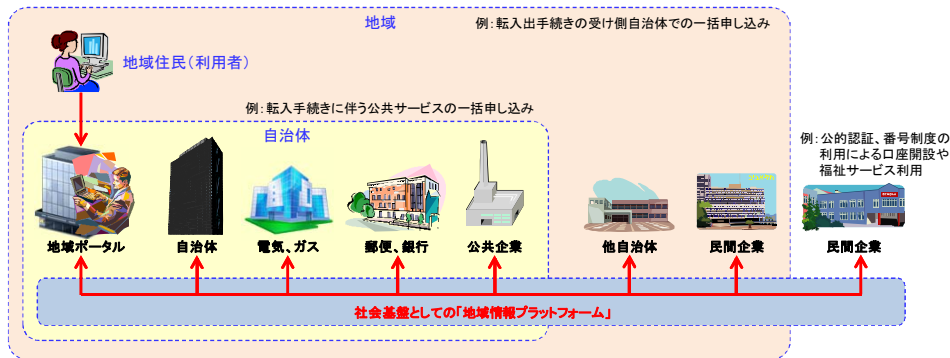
地域

例：転入出手続きの受け側自治体での一括申し込み

地域住民（利用者）

例：転入手続きに伴う公共サービスの一括申し込み

自治体

例：公的認証、番号制度の利用による口座開設や福祉サービス利用

地域ポータル

自治体

電気、ガス

郵便、銀行

公共企業

他自治体

民間企業

民間企業

社会基盤としての「地域情報プラットフォーム」